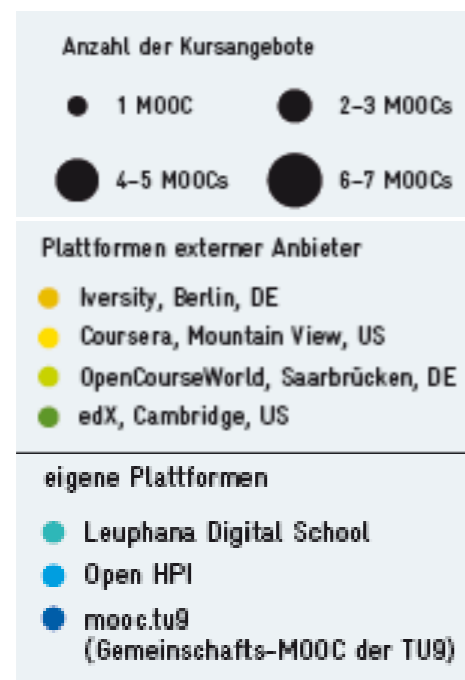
Anzahl der Kursangebote

1 MOOC

2–3 MOOCs

4–5 MOOCs

6–7 MOOCs

Plattformen externer Anbieter

Iversity, Berlin, DE

Coursera, Mountain View, US

OpenCourseWorld, Saarbrücken, DE

edX, Cambridge, US

eigene Plattformen

Leuphana Digital School

Open HPI

mooc.tu9 (Gemeinschafts-MOOC der TU9)